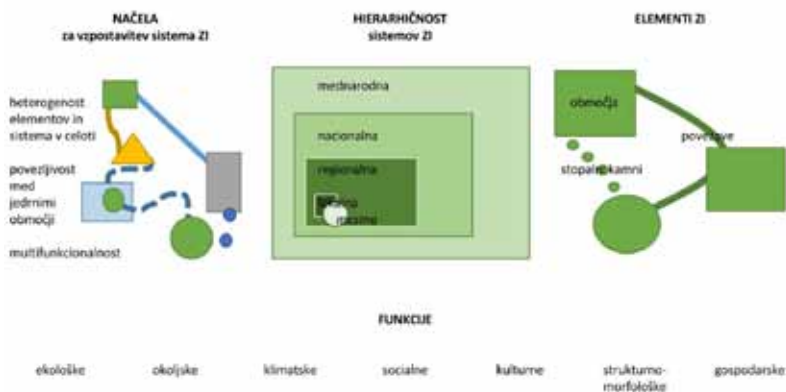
NAČELA
za vzpostavitev sistema ZI

heterogenost elementov in sistema v celoti

povezljivost med jedrnimi območji

multifunkcionalnost

HIERARHIČNOST
sistemov ZI

mednarodna

nacionalna

regionalna

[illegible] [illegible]

ELEMENTI ZI

območja

povezave

stopalni kamni

FUNKCIJE

ekološke

okoljske

klimatske

socialne

kulturne

strukturno-morfološke

gospodarske